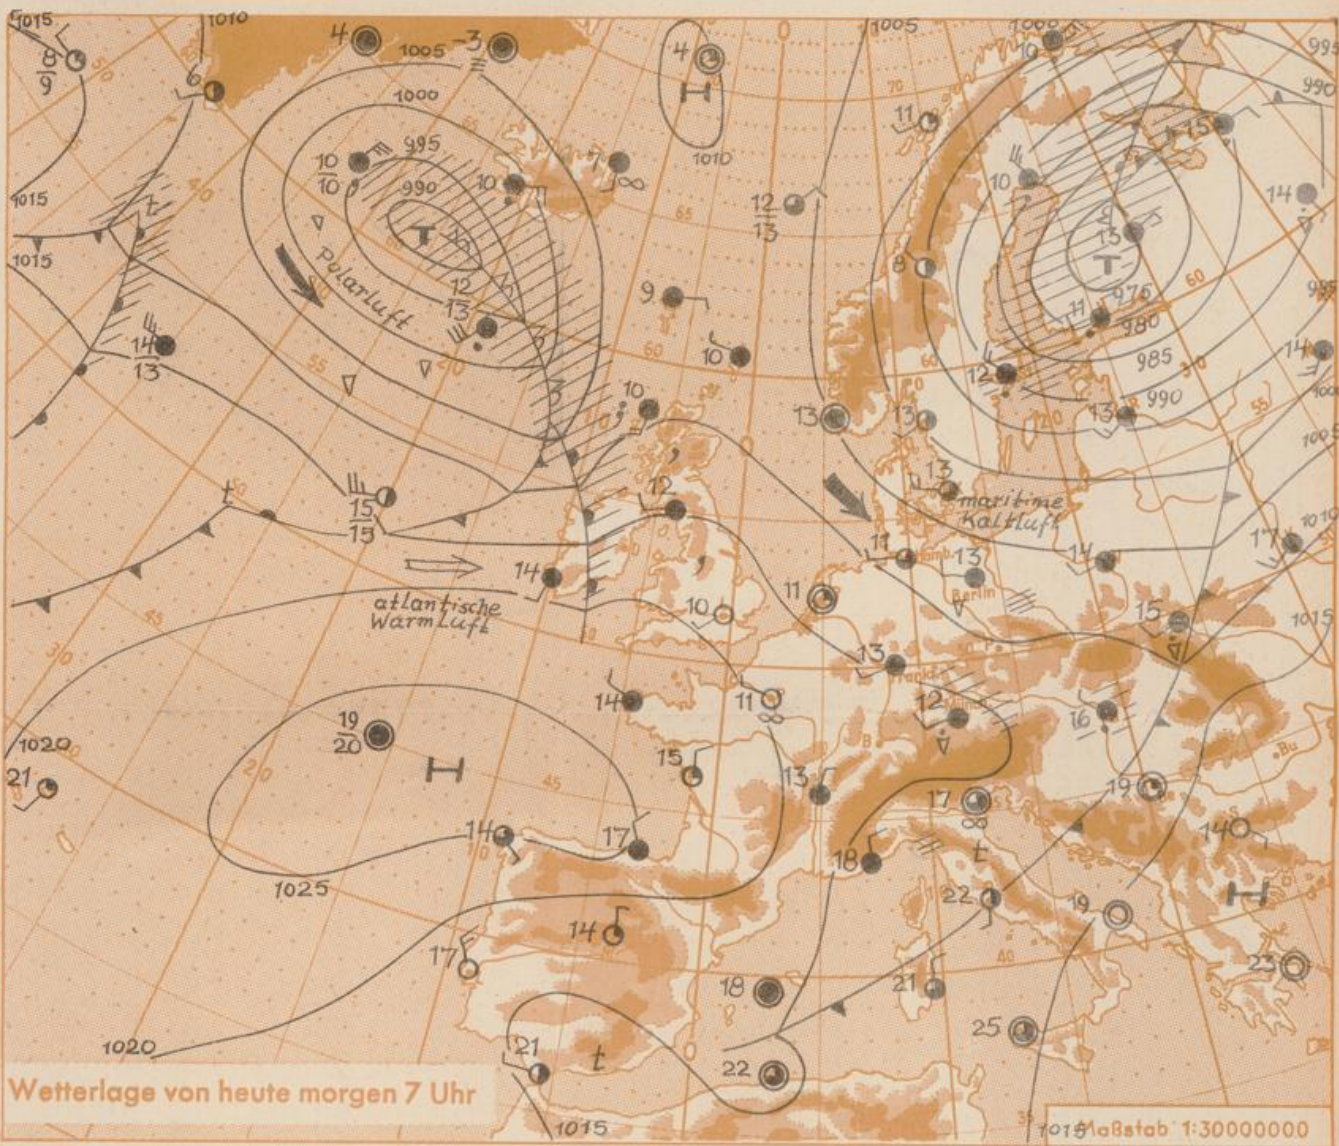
Polarluft

atlantische Warmluft

maritime Kaltluft

Wetterlage von heute morgen 7 Uhr

Maßstab 1:30000000

1015 1010 1005 1000 995 990 1010 1005 1000 976 980 985 990 1020 1025 1020 1015 1015

T T H H H t t t t

$\frac{8}{9}$ 6 4 -3 4 10 $\frac{10}{10}$ 10 7 12 $\frac{12}{13}$ $\frac{12}{13}$ 9 10 $\frac{14}{13}$ 10 $\frac{15}{15}$ 12 14 10 11 13 13 13 11 13 15 17 14 13 12 16 19 14 22 19 23 21 25 18 22 17 18 13 15 11 14 14 17 14 17 21 $\frac{19}{20}$ 21 11 10 8 10 11 12 15 14 13 12 11 13 14